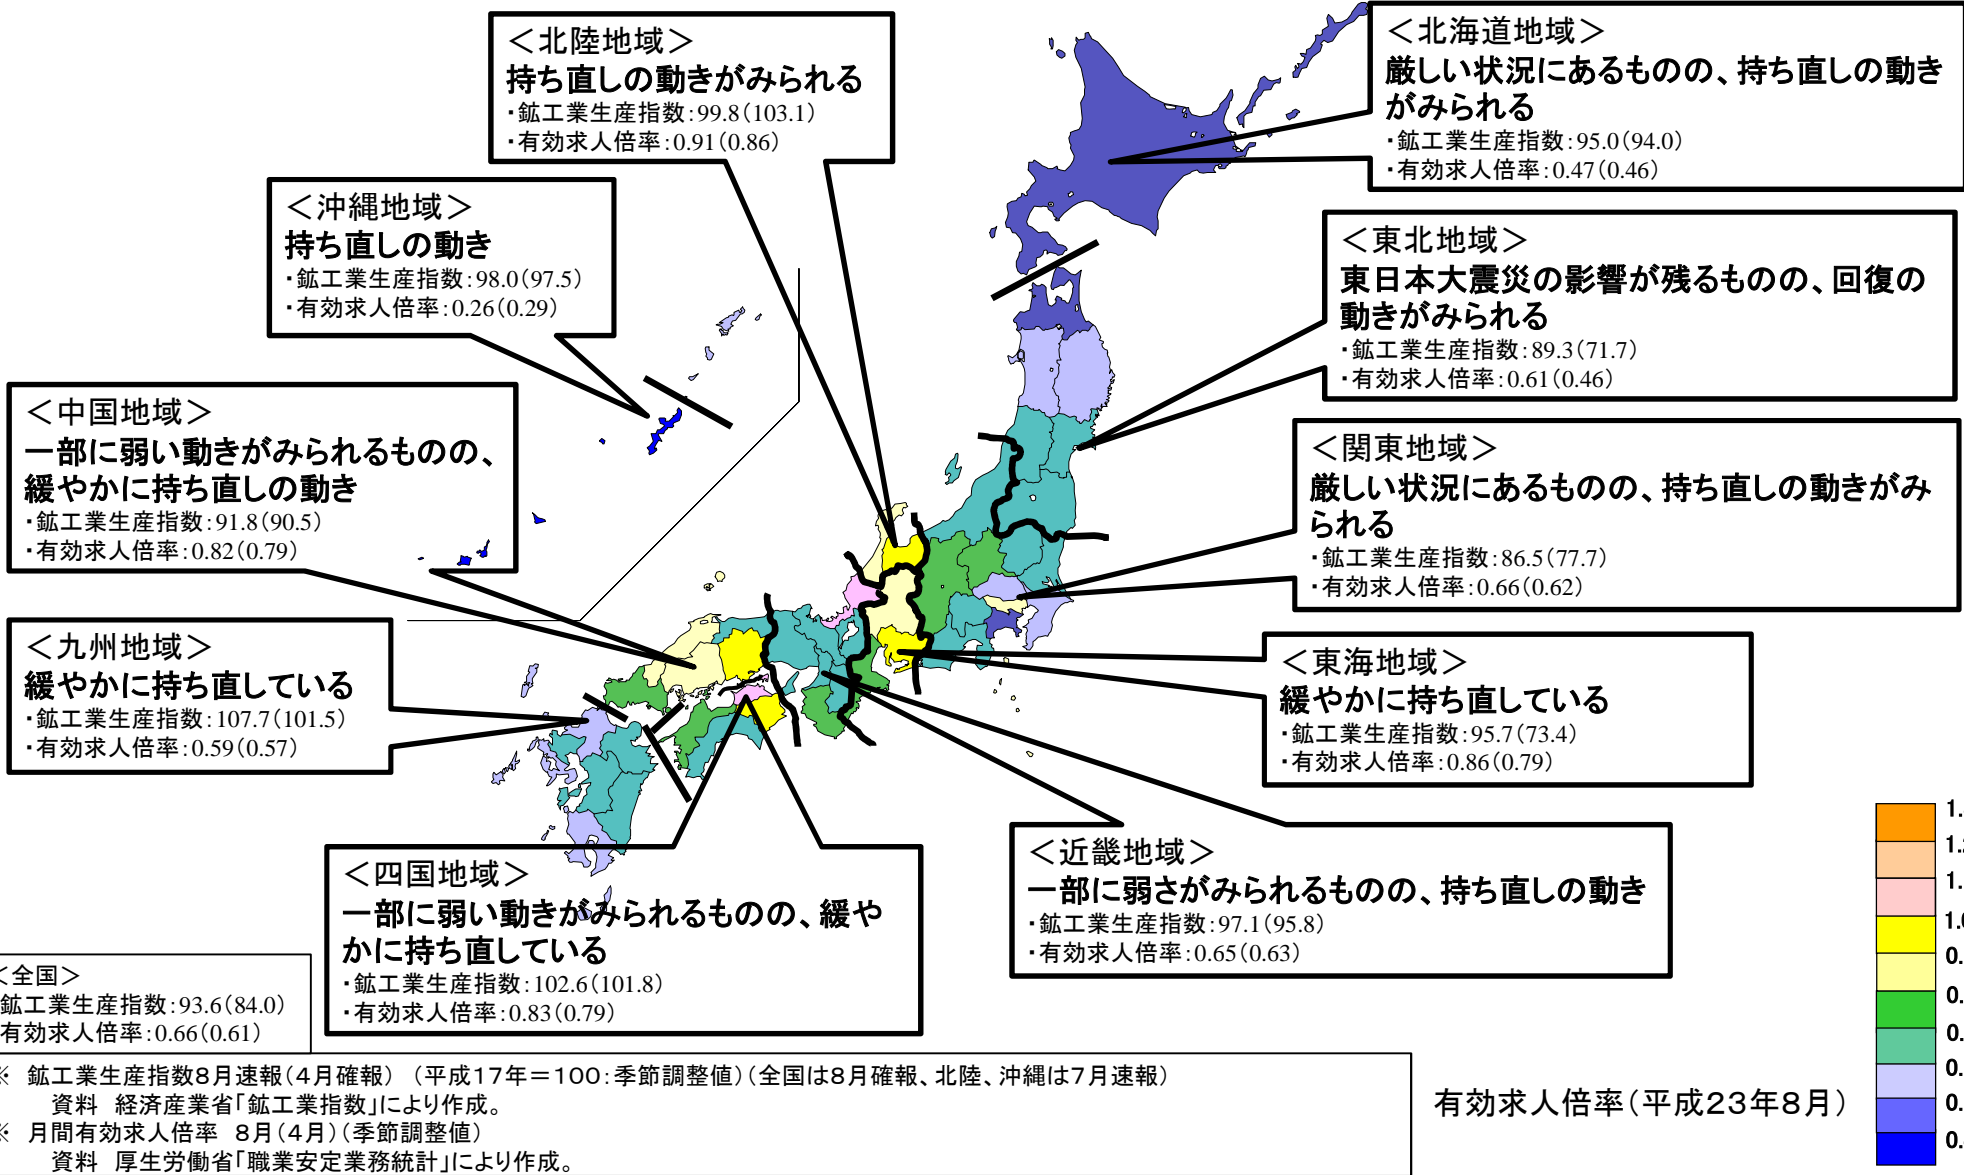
＜北陸地域＞
持ち直しの動きがみられる
・鉱工業生産指数：99.8（103.1）
・有効求人倍率：0.91（0.86）

＜北海道地域＞
厳しい状況にあるものの、持ち直しの動きがみられる
・鉱工業生産指数：95.0（94.0）
・有効求人倍率：0.47（0.46）

＜沖縄地域＞
持ち直しの動き
・鉱工業生産指数：98.0（97.5）
・有効求人倍率：0.26（0.29）

＜東北地域＞
東日本大震災の影響が残るものの、回復の動きがみられる
・鉱工業生産指数：89.3（71.7）
・有効求人倍率：0.61（0.46）

＜中国地域＞
一部に弱い動きがみられるものの、緩やかに持ち直しの動き
・鉱工業生産指数：91.8（90.5）
・有効求人倍率：0.82（0.79）

＜関東地域＞
厳しい状況にあるものの、持ち直しの動きがみられる
・鉱工業生産指数：86.5（77.7）
・有効求人倍率：0.66（0.62）

＜九州地域＞
緩やかに持ち直している
・鉱工業生産指数：107.7（101.5）
・有効求人倍率：0.59（0.57）

＜東海地域＞
緩やかに持ち直している
・鉱工業生産指数：95.7（73.4）
・有効求人倍率：0.86（0.79）

＜近畿地域＞
一部に弱さがみられるものの、持ち直しの動き
・鉱工業生産指数：97.1（95.8）
・有効求人倍率：0.65（0.63）

＜四国地域＞
一部に弱い動きがみられるものの、緩やかに持ち直している
・鉱工業生産指数：102.6（101.8）
・有効求人倍率：0.83（0.79）

＜全国＞
鉱工業生産指数：93.6（84.0）
有効求人倍率：0.66（0.61）

※ 鉱工業生産指数8月速報（4月確報）（平成17年＝100：季節調整値）（全国は8月確報、北陸、沖縄は7月速報）
資料 経済産業省「鉱工業指数」により作成。
※ 月間有効求人倍率 8月（4月）（季節調整値）
資料 厚生労働省「職業安定業務統計」により作成。

有効求人倍率（平成23年8月）

1.
1.
1.
1.
0.
0.
0.
0.
0.
0.
0.